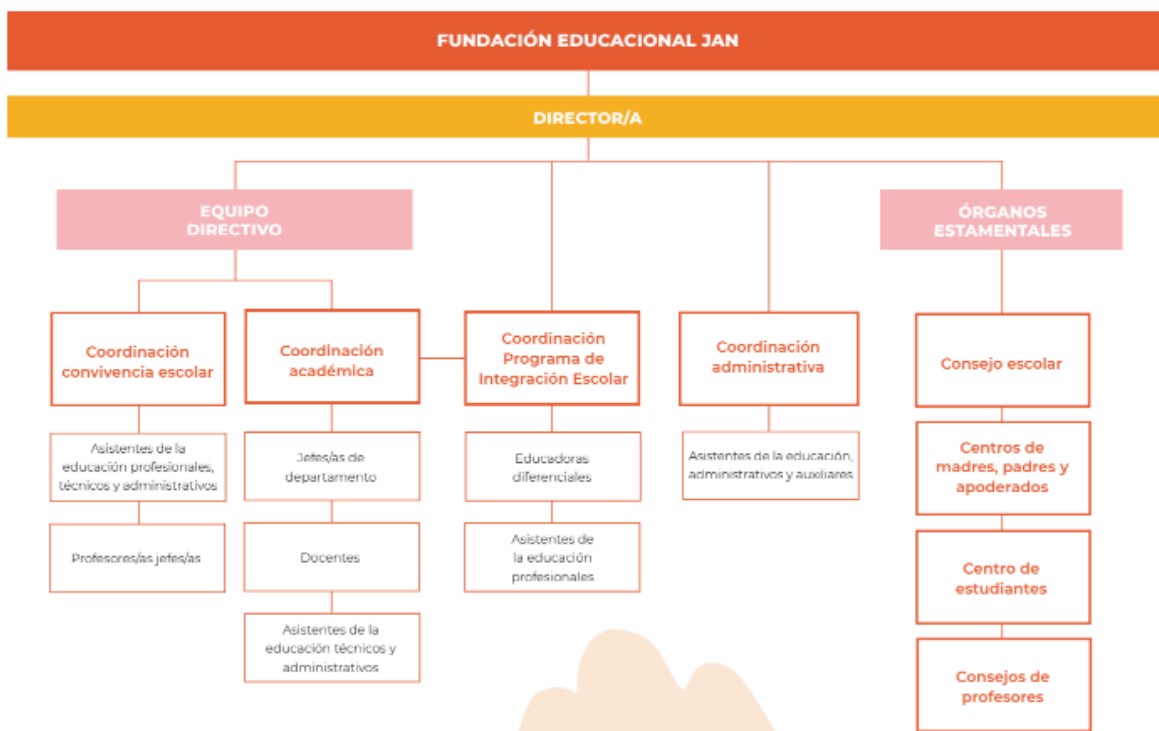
FUNDACIÓN EDUCACIONAL JAN

DIRECTOR/A

EQUIPO DIRECTIVO

ÓRGANOS ESTAMENTALES

Coordinación convivencia escolar

Coordinación académica

Coordinación Programa de Integración Escolar

Coordinación administrativa

Consejo escolar

Asistentes de la educación profesionales, técnicos y administrativos

Jefes/as de departamento

Educadoras diferenciales

Asistentes de la educación, administrativos y auxiliares

Centros de madres, padres y apoderados

Profesores/as jefes/as

Docentes

Asistentes de la educación profesionales

Centro de estudiantes

Asistentes de la educación técnicos y administrativos

Consejos de profesores